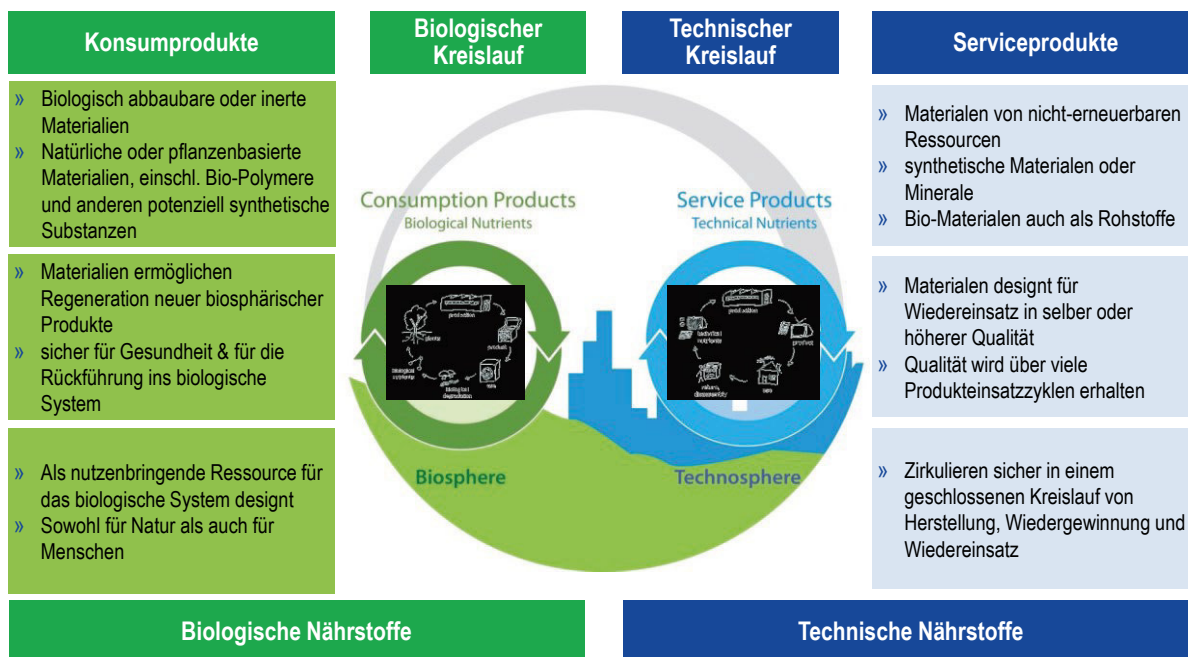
Konsumprodukte

Biologischer Kreislauf

Technischer Kreislauf

Serviceprodukte

» Biologisch abbaubare oder inerte Materialien
» Natürliche oder pflanzenbasierte Materialien, einschl. Bio-Polymere und anderen potenziell synthetische Substanzen

» Materialien ermöglichen Regeneration neuer biosphärischer Produkte
» sicher für Gesundheit & für die Rückführung ins biologische System

» Als nutzenbringende Ressource für das biologische System designt
» Sowohl für Natur als auch für Menschen

Consumption Products
Biological Nutrients

Service Products
Technical Nutrients

production
product
use
biological degradation
biological nutrients
plants

production
product
use
return, disassembly
technical nutrients

Biosphere

Technosphere

» Materialen von nicht-erneuerbaren Ressourcen
» synthetische Materialen oder Minerale
» Bio-Materialen auch als Rohstoffe

» Materialen designt für Wiedereinsatz in selber oder höherer Qualität
» Qualität wird über viele Produkteinsatzzyklen erhalten

» Zirkulieren sicher in einem geschlossenen Kreislauf von Herstellung, Wiedergewinnung und Wiedereinsatz

Biologische Nährstoffe

Technische Nährstoffe